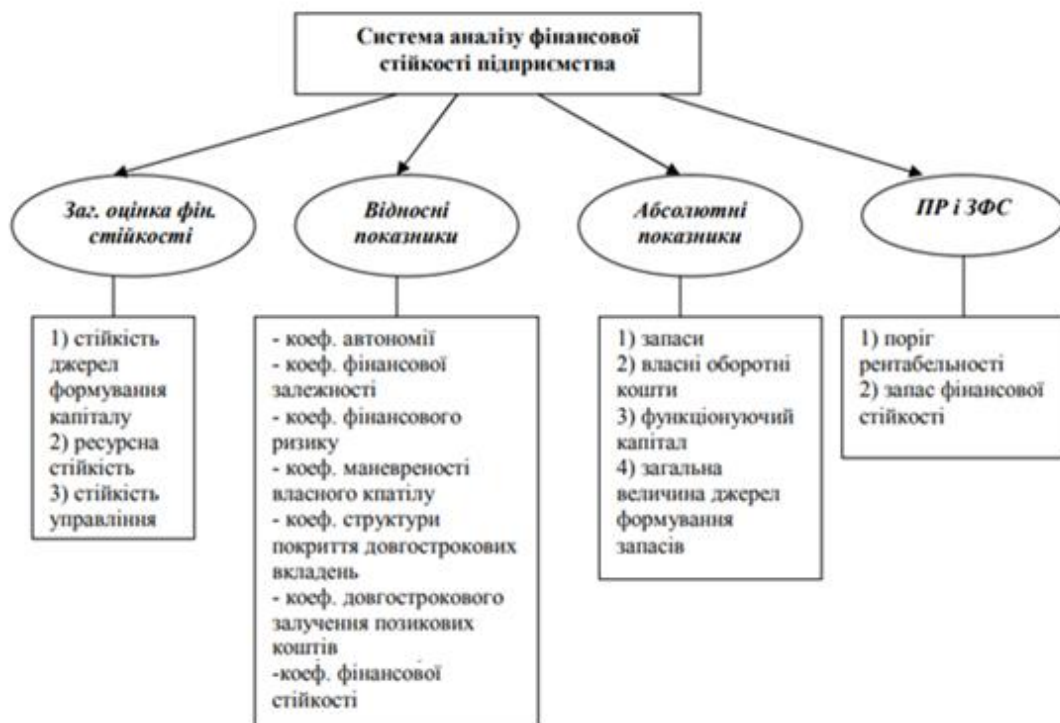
Система аналізу фінансової стійкості підприємства

Заг. оцінка фін. стійкості

Відносні показники

Абсолютні показники

ПР і ЗФС

1) стійкість джерел формування капіталу
2) ресурсна стійкість
3) стійкість управління

- коеф. автономії
- коеф. фінансової залежності
- коеф. фінансового ризику
- коеф. маневреності власного кпатілу
- коеф. структури покриття довгострокових вкладень
- коеф. довгострокового залучення позикових коштів
-коеф. фінансової стійкості

1) запаси
2) власні оборотні кошти
3) функціонуючий капітал
4) загальна величина джерел формування запасів

1) поріг рентабельності
2) запас фінансової стійкості